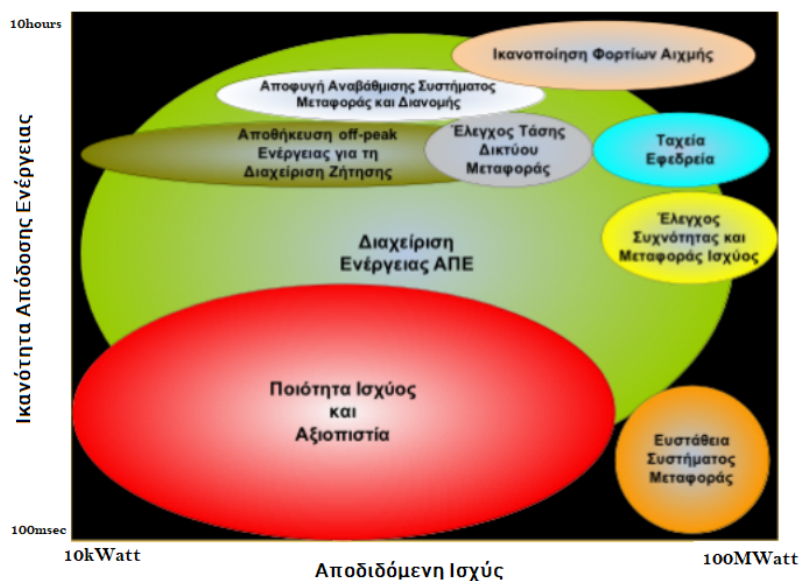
10hours

Ικανότητα Απόδοσης Ενέργειας

Ικανοποίηση Φορτίων Αιχμής

Αποφυγή Αναβάθμισης Συστήματος Μεταφοράς και Διανομής

Αποθήκευση off-peak Ενέργειας για τη Διαχείριση Ζήτησης

Έλεγχος Τάσης Δικτύου Μεταφοράς

Ταχεία Εφεδρεία

Έλεγχος Συχνότητας και Μεταφοράς Ισχύος

Διαχείριση Ενέργειας ΑΠΕ

Ποιότητα Ισχύος και Αξιοπιστία

Ευστάθεια Συστήματος Μεταφοράς

100msec

10kWatt

Αποδιδόμενη Ισχύς

100MWatt